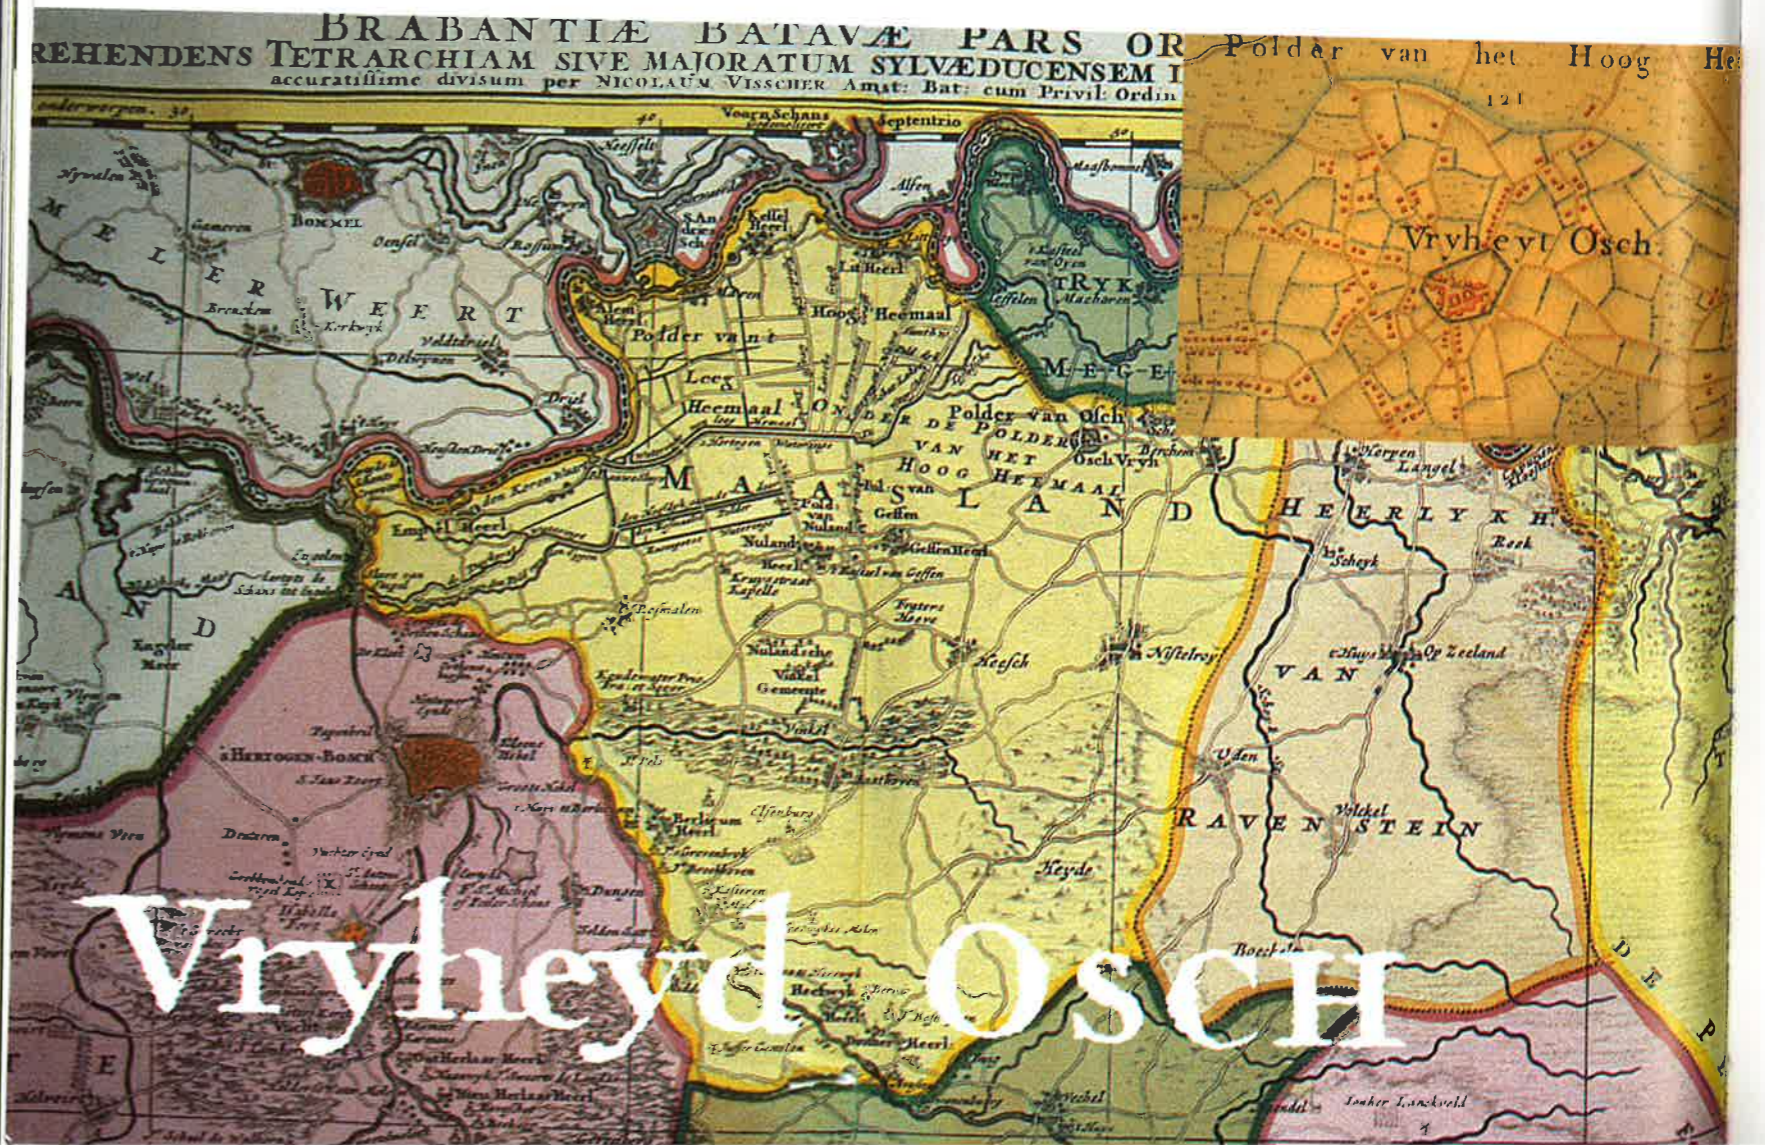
BRABANTIÆ BATAVÆ PARS OR
REHENDENS TETRARCHIAM SIVE MAJORATUM SYLVÆDUCENSEM I
accuratissime divisum per NICOLAUM VISSCHER Amst: Bat: cum Privil: Ordin

Poldar van het Hoog He
121
Vryheyt Osch

Septentrio
Voorn Schans
Nyvelen
Bommel
Oensel
Rossum
Kessel
Heerl
Alfen
tRYK
Macharen
Lith Heerl
Hoog Heemaal
Polder van t
Leeg
Heemaal
ONDER DE POLDERS
VAN HET
HOOG HEEMAAL
Polder van Osch
Osch Vryh
Berchem
M A A S L A N D
M E G E
Geffen
Nuland
Gesfen Heerl
Empel Heerl
Rosmalen
Nulandsche Vinkel Gemeente
Heesch
Nistelroy
HEERLYKH.
Reek
Scheyk
Op Zeeland
VAN
Uden
RAVENSTEIN
Volckel
Heyde
Boechel
Berchem Heerl
Elsenburg
Kasteren
Dinther Heerl
Veghel
s'HERTOGEN-BOSCH
Dungen
Vucht
Kogelen Meer
M E E L E R W E E R T
Bronckem
Kerkwyk
Veldtriel
Deluynen
Driel
Bokhoven
Engelen
A N D
E
D E P
Loonsche Landsveld

Vryheyd Osch